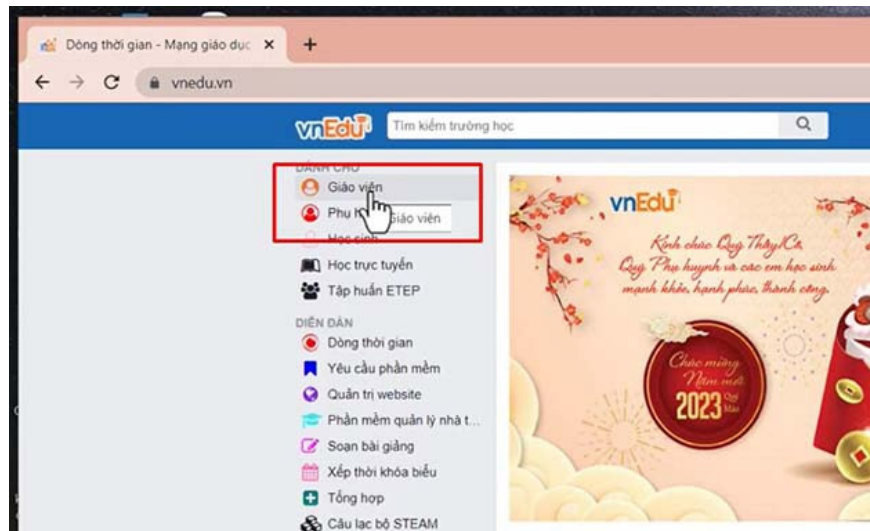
Dòng thời gian - Mạng giáo dục ×
+
vnedu.vn
vnEdu
Tìm kiếm trường học
DÀNH CHO
Giáo viên
Phụ h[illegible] Giáo viên
Học sinh
Học trực tuyến
Tập huấn ETEP
DIỄN ĐÀN
Dòng thời gian
Yêu cầu phần mềm
Quản trị website
Phần mềm quản lý nhà t...
Soạn bài giảng
Xếp thời khóa biểu
Tổng hợp
Câu lạc bộ STEAM
vnEdu
Kính chúc Quý Thầy/Cô, Quý Phụ huynh và các em học sinh mạnh khỏe, hạnh phúc, thành công.
Chúc mừng Năm mới 2023 Quý Mão